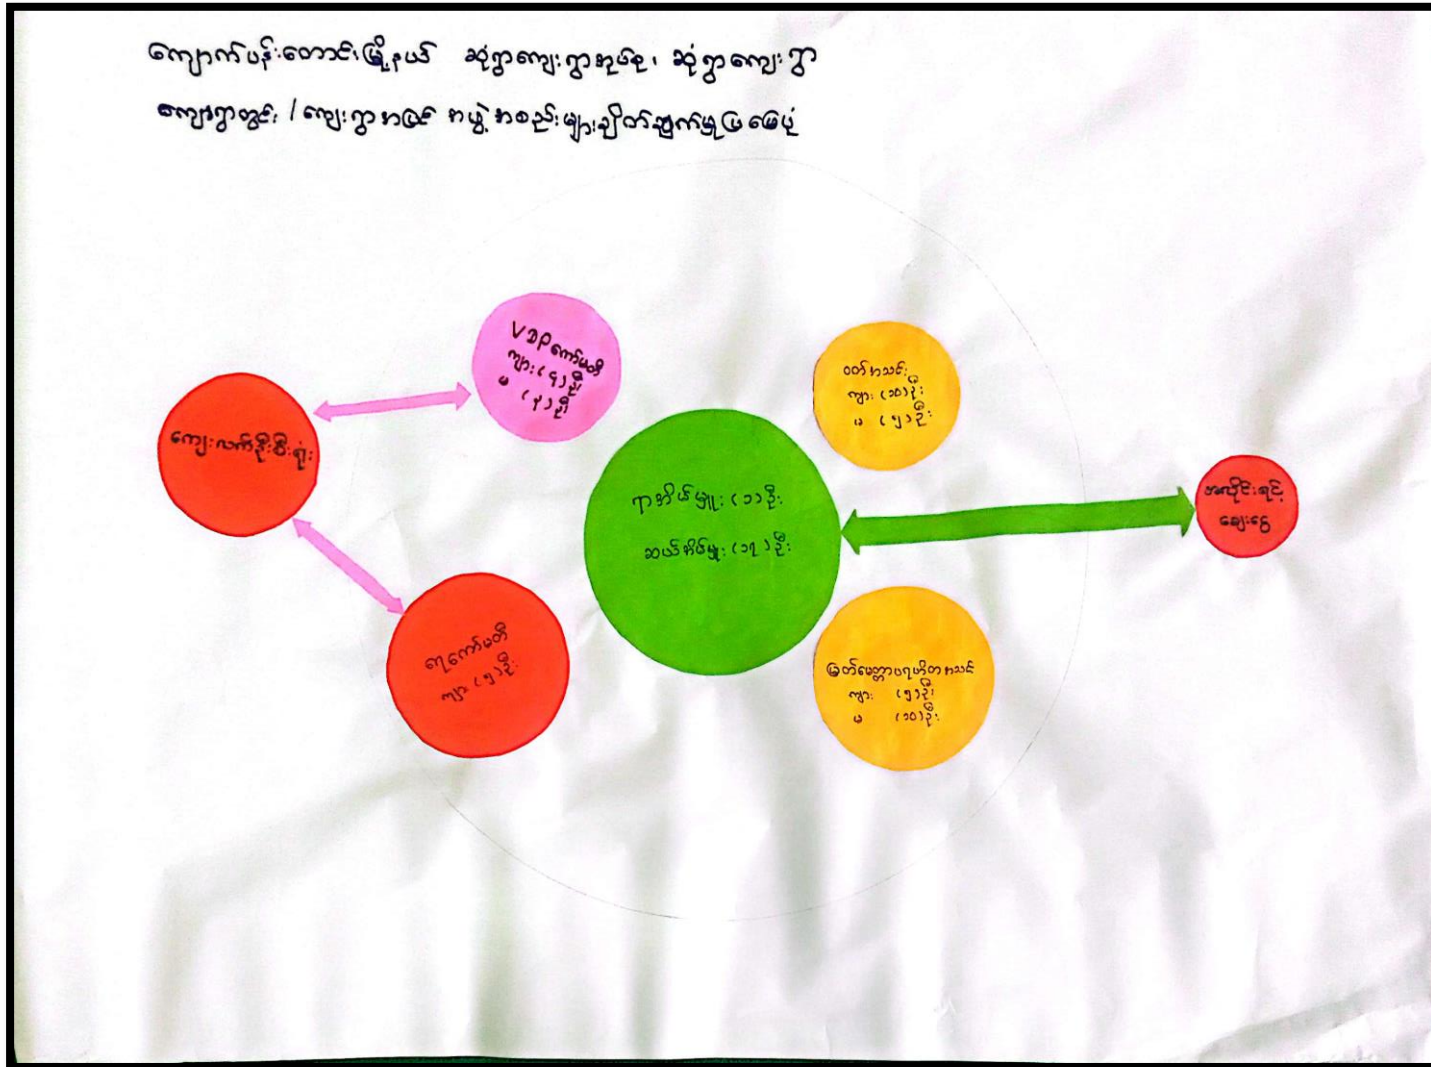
ကျောက်ပန်းတောင်းမြို့နယ် ဆုံရွာကျေးရွာအုပ်စု၊ ဆုံရွာကျေးရွာ

ကျေးရွာတွင်း / ကျေးရွာအပြင် အဖွဲ့အစည်းများချိတ်ဆက်မှုပြမြေပုံ

V D P ကော်မတီ
ကျား (၄) ဦး
မ (၃) ဦး

ကျေးလက်ဦးစီးဌာန

ရာကော်မတီ
ကျား (၅) ဦး

ဝတ်အသင်း
ကျား (၁၀) ဦး
မ (၅) ဦး

ကာအိမ်မျိုး (၁၁) ဦး
ဆယ်အိမ်မှူး (၁၇) ဦး

အလှူ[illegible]ရှင်
ချေးငွေ

မြတ်မေတ္တာပရဟိတအသင်း
ကျား (၅) ဦး
မ (၁၀) ဦး